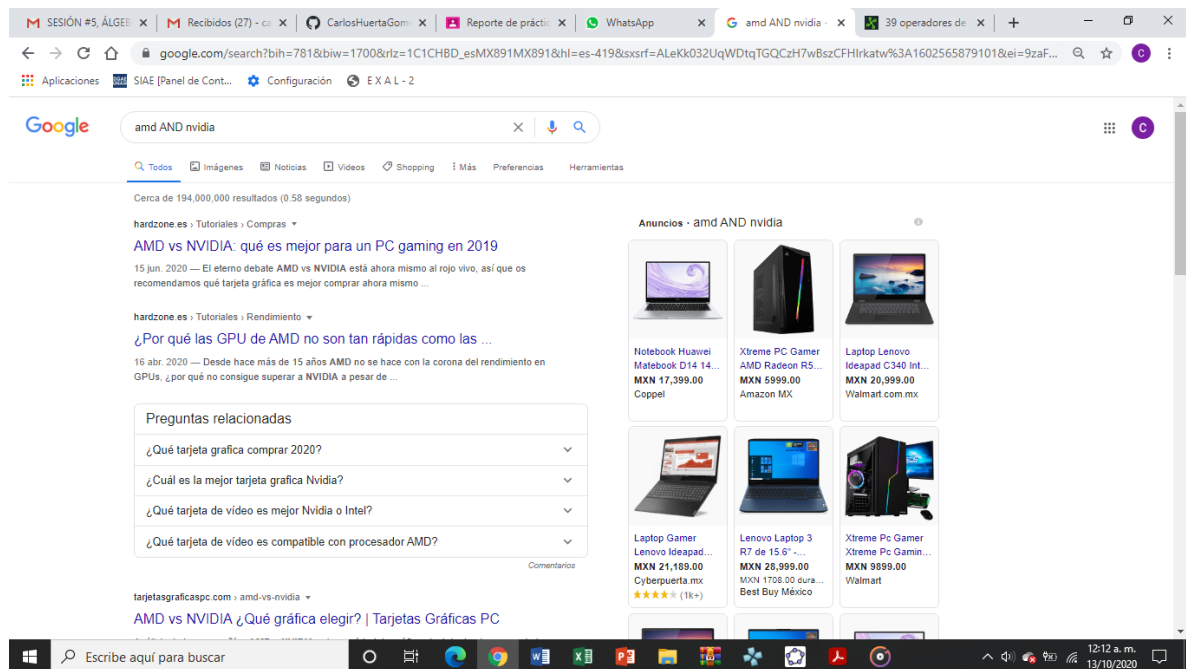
SESIÓN #5, ÁLGEB | Recibidos (27) - ca | CarlosHuertaGom | Reporte de práctic | WhatsApp | amd AND nvidia - | 39 operadores de | +

google.com/search?bih=781&biw=1700&rlz=1C1CHBD_esMX891MX891&hl=es-419&sxsrf=ALeKk032UqWDtqTGQCzH7wBszCFHIrkatw%3A1602565879101&ei=9zaF...

Aplicaciones | SIAE [Panel de Cont... | Configuración | E X A L - 2

Google

amd AND nvidia

Todos | Imágenes | Noticias | Videos | Shopping | Más | Preferencias | Herramientas

Cerca de 194,000,000 resultados (0.58 segundos)

hardzone.es › Tutoriales › Compras

AMD vs NVIDIA: qué es mejor para un PC gaming en 2019

15 jun. 2020 — El eterno debate AMD vs NVIDIA está ahora mismo al rojo vivo, así que os recomendamos qué tarjeta gráfica es mejor comprar ahora mismo ...

hardzone.es › Tutoriales › Rendimiento

¿Por qué las GPU de AMD no son tan rápidas como las ...

16 abr. 2020 — Desde hace más de 15 años AMD no se hace con la corona del rendimiento en GPUs, ¿por qué no consigue superar a NVIDIA a pesar de ...

Preguntas relacionadas

¿Qué tarjeta grafica comprar 2020?

¿Cuál es la mejor tarjeta grafica Nvidia?

¿Qué tarjeta de video es mejor Nvidia o Intel?

¿Qué tarjeta de video es compatible con procesador AMD?

Comentarios

tarjetasgraficaspc.com › amd-vs-nvidia

AMD vs NVIDIA ¿Qué gráfica elegir? | Tarjetas Gráficas PC

Anuncios · amd AND nvidia

Notebook Huawei Matebook D14 14...
MXN 17,399.00
Coppel

Xtreme PC Gamer AMD Radeon R5...
MXN 5999.00
Amazon MX

Laptop Lenovo Ideapad C340 Int...
MXN 20,999.00
Walmart.com.mx

Laptop Gamer Lenovo Ideapad...
MXN 21,189.00
Cyberpuerta.mx
(1k+)

Lenovo Laptop 3 R7 de 15.6" -...
MXN 28,999.00
MXN 1708.00 dura...
Best Buy México

Xtreme Pc Gamer Xtreme Pc Gamin...
MXN 9899.00
Walmart

Escribe aquí para buscar

12:12 a. m.
13/10/2020